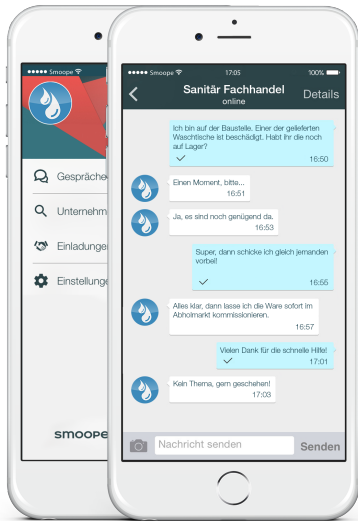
●●●●● Smoope

Gespräche
Unternehm
Einladunge
Einstellunge

smoope

●●●●● Smoope 17:05 100%

Sanitär Fachhandel
online
Details

Ich bin auf der Baustelle. Einer der gelieferten Waschtische ist beschädigt. Habt Ihr die noch auf Lager?
16:50

Einen Moment, bitte...
16:51

Ja, es sind noch genügend da.
16:53

Super, dann schicke ich gleich jemanden vorbei!
16:55

Alles klar, dann lasse ich die Ware sofort im Abholmarkt kommissionieren.
16:57

Vielen Dank für die schnelle Hilfe!
17:01

Kein Thema, gern geschehen!
17:03

Nachricht senden
Senden